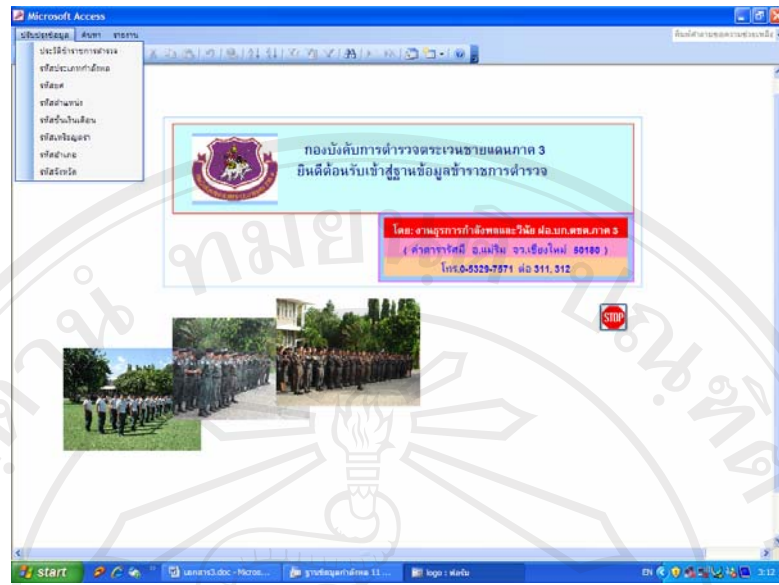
Microsoft Access

ปรับปรุงข้อมูล ค้นหา รายงาน

พิมพ์คำถามเพื่อความช่วยเหลือ

ประวัติข้าราชการตำรวจ
รหัสประเภทกำลังพล
รหัสยศ
รหัสตำแหน่ง
รหัสขั้นเงินเดือน
รหัสเครื่องหมาย
รหัสอำเภอ
รหัสจังหวัด

กองบังคับการตำรวจตระเวนชายแดนภาค 3
ยินดีต้อนรับเข้าสู่ฐานข้อมูลข้าราชการตำรวจ

โดย: งานธุรการกำลังพลและวินัย ฝอ.บก.ตชด.ภาค 3
( ค่ายดารารัศมี อ.แม่ริม จว.เชียงใหม่ 50180 )
โทร.0-5329-7571 ต่อ 311, 312

STOP

start
เอกสาร3.doc - Micros...
ฐานข้อมูลกำลังพล 11 ...
logo : ฟอร์ม
EN
3:12